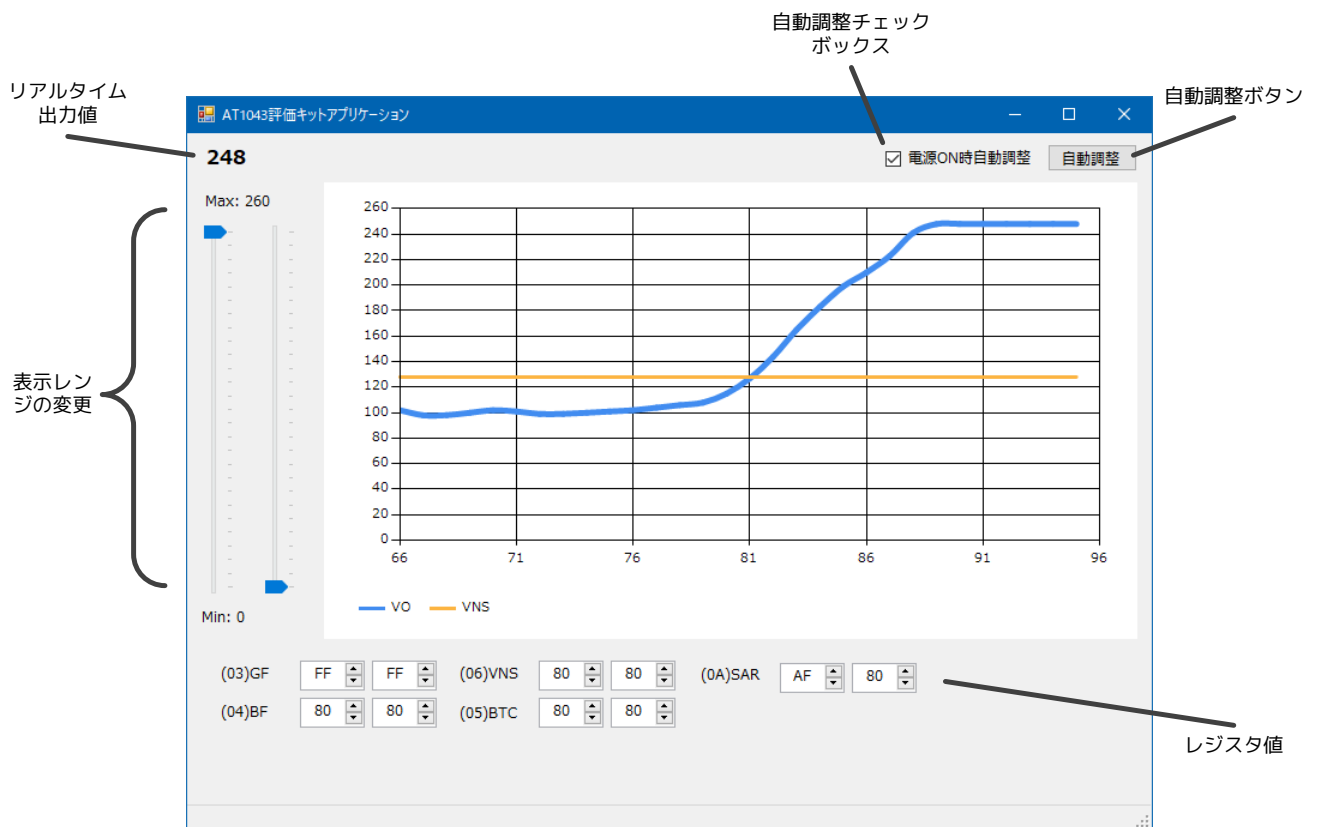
自動調整チェックボックス

リアルタイム出力値

AT1043評価キットアプリケーション

自動調整ボタン

248

電源ON時自動調整

自動調整

Max: 260

表示レンジの変更

260
240
220
200
180
160
140
120
100
80
60
40
20
0

66 71 76 81 86 91 96

VO VNS

Min: 0

(03)GF FF FF
(04)BF 80 80
(06)VNS 80 80
(05)BTC 80 80
(0A)SAR AF 80

レジスタ値